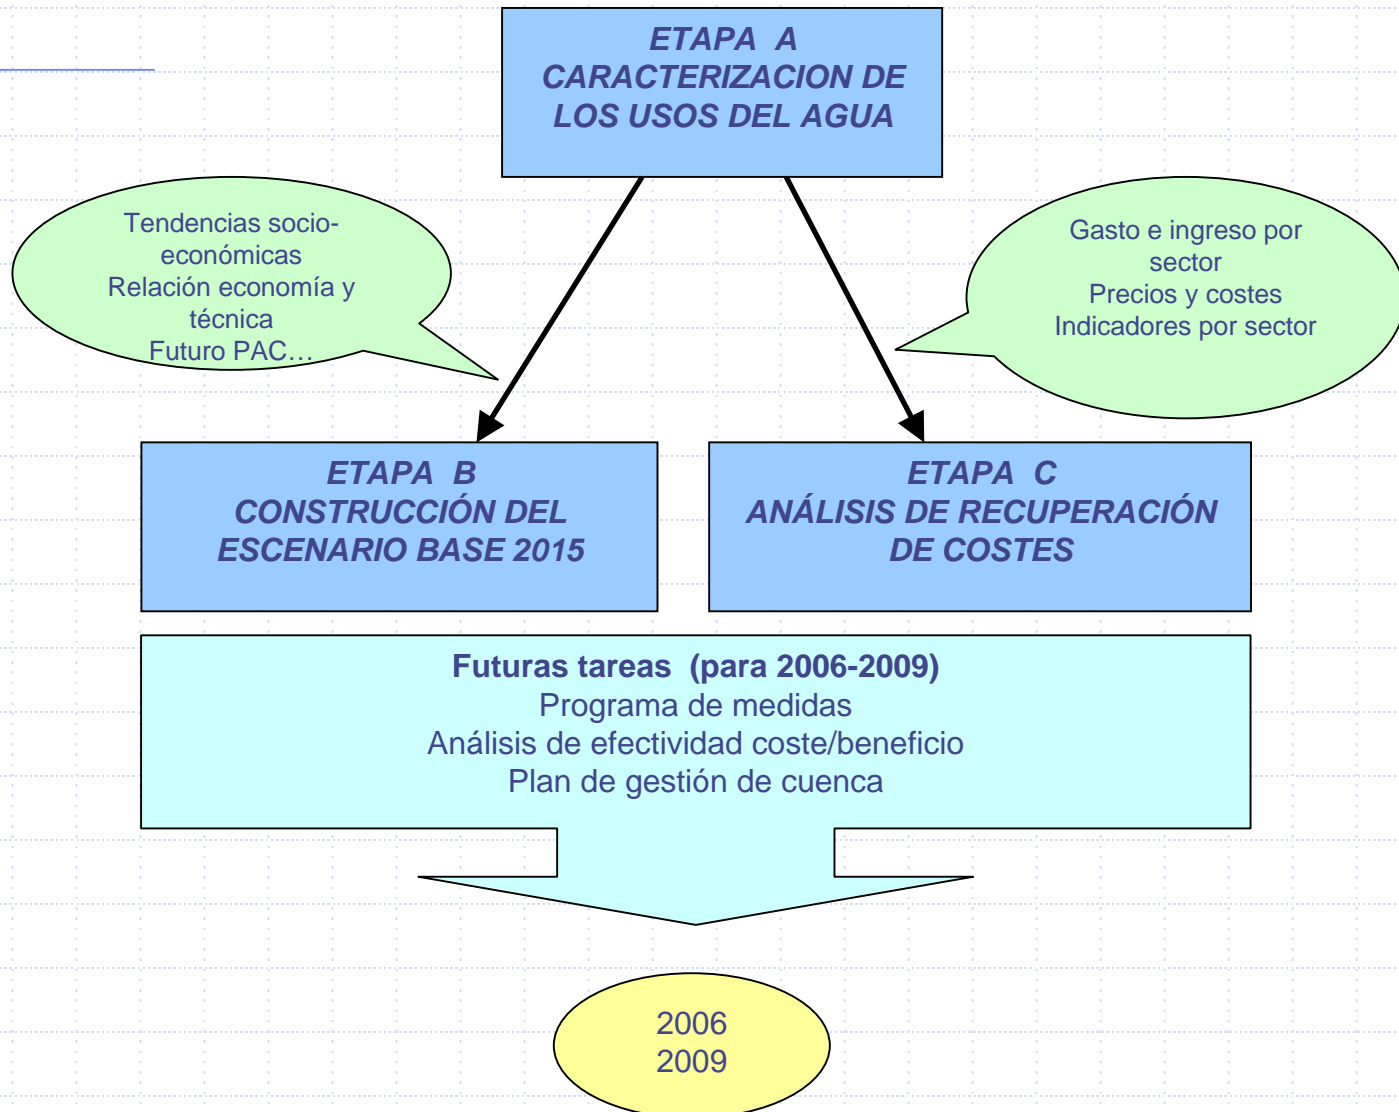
ETAPA A
CARACTERIZACION DE
LOS USOS DEL AGUA

Tendencias socio-económicas
Relación economía y técnica
Futuro PAC…

Gasto e ingreso por sector
Precios y costes
Indicadores por sector

ETAPA B
CONSTRUCCIÓN DEL
ESCENARIO BASE 2015

ETAPA C
ANÁLISIS DE RECUPERACIÓN
DE COSTES

Futuras tareas (para 2006-2009)
Programa de medidas
Análisis de efectividad coste/beneficio
Plan de gestión de cuenca

2006
2009